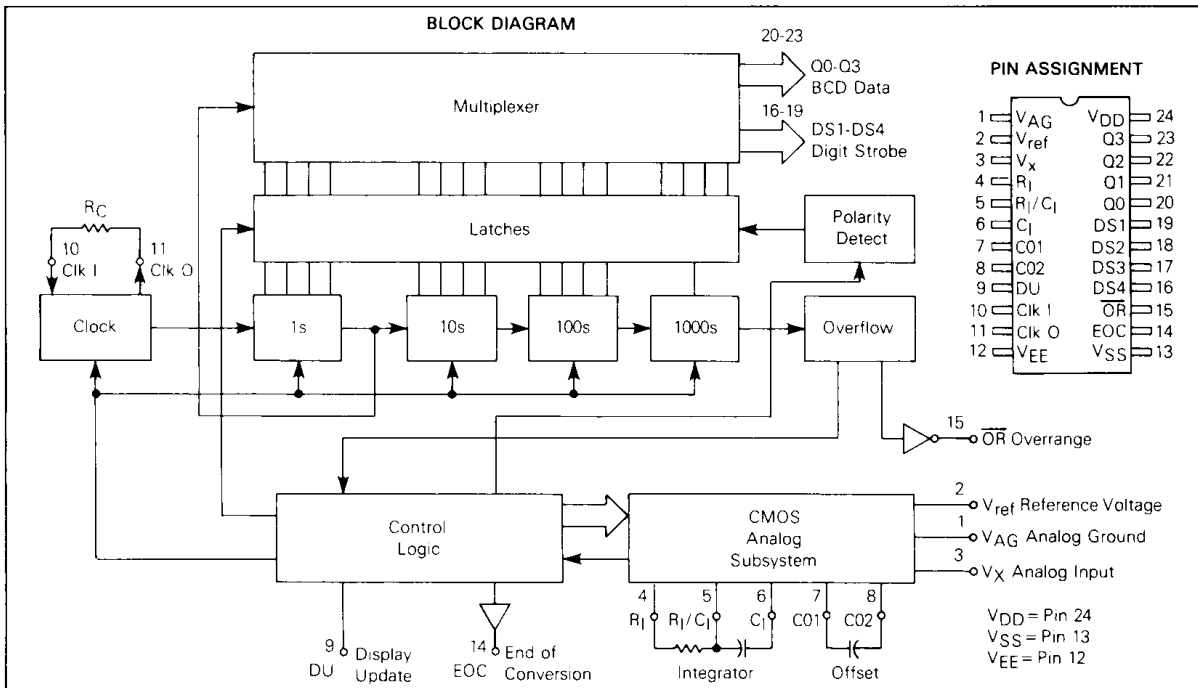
BLOCK DIAGRAM

20-23
Q0-Q3
BCD Data

16-19
DS1-DS4
Digit Strobe

Multiplexer

Latches

Polarity Detect

$R_C$
10
Clk I
11
Clk O

Clock

1s

10s

100s

1000s

Overflow

15
$\overline{OR}$ Overrange

Control Logic

CMOS Analog Subsystem

2
$V_{ref}$ Reference Voltage
1
$V_{AG}$ Analog Ground
3
$V_X$ Analog Input

4
$R_I$
5
$R_I/C_I$
6
$C_I$
7
C01
8
C02

Integrator

Offset

9
DU
Display Update

14
EOC
End of Conversion

$V_{DD}$ = Pin 24
$V_{SS}$ = Pin 13
$V_{EE}$ = Pin 12

PIN ASSIGNMENT

| | | | |
|---|---|---|---|
| 1 | $V_{AG}$ | $V_{DD}$ | 24 |
| 2 | $V_{ref}$ | Q3 | 23 |
| 3 | $V_x$ | Q2 | 22 |
| 4 | $R_I$ | Q1 | 21 |
| 5 | $R_I/C_I$ | Q0 | 20 |
| 6 | $C_I$ | DS1 | 19 |
| 7 | C01 | DS2 | 18 |
| 8 | C02 | DS3 | 17 |
| 9 | DU | DS4 | 16 |
| 10 | Clk I | $\overline{OR}$ | 15 |
| 11 | Clk O | EOC | 14 |
| 12 | $V_{EE}$ | $V_{SS}$ | 13 |